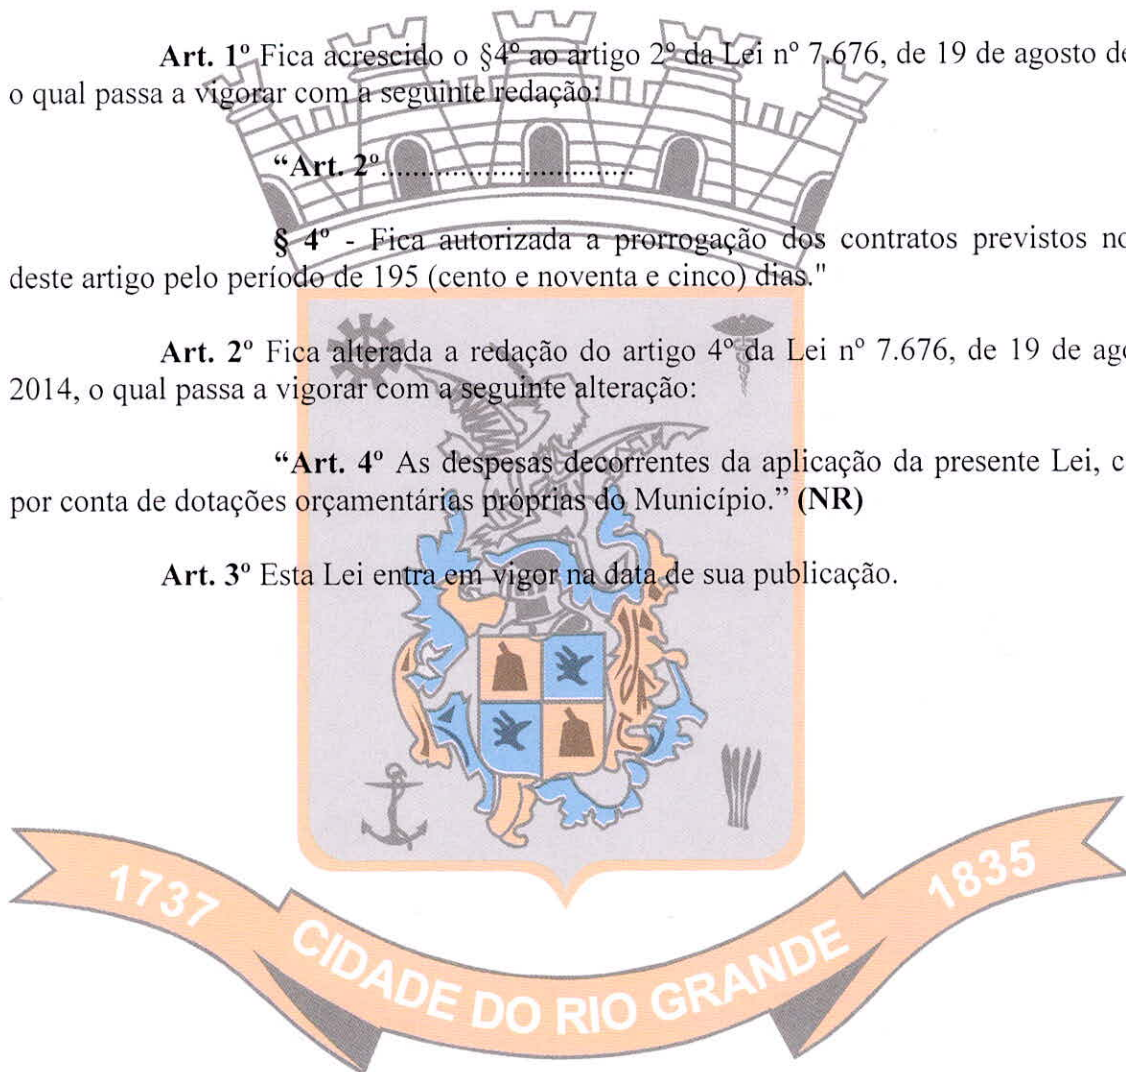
**Art. 1º** Fica acrescido o §4º ao artigo 2º da Lei nº 7.676, de 19 de agosto de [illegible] o qual passa a vigorar com a seguinte redação:

**"Art. 2º**.................................

**§ 4º** - Fica autorizada a prorrogação dos contratos previstos no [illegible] deste artigo pelo período de 195 (cento e noventa e cinco) dias."

**Art. 2º** Fica alterada a redação do artigo 4º da Lei nº 7.676, de 19 de ag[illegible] 2014, o qual passa a vigorar com a seguinte alteração:

**"Art. 4º** As despesas decorrentes da aplicação da presente Lei, c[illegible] por conta de dotações orçamentárias próprias do Município." **(NR)**

**Art. 3º** Esta Lei entra em vigor na data de sua publicação.

1737 CIDADE DO RIO GRANDE 1835